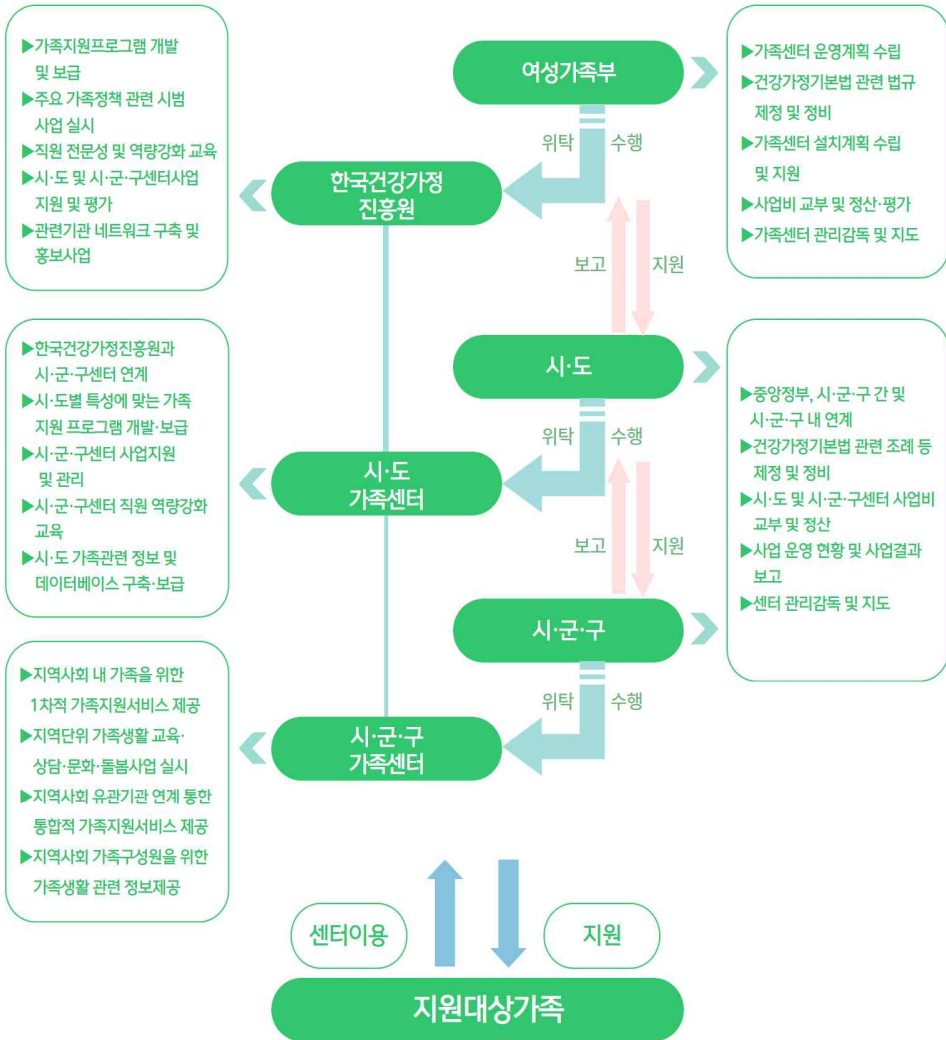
여성가족부

▶가족센터 운영계획 수립
▶건강가정기본법 관련 법규 제정 및 정비
▶가족센터 설치계획 수립 및 지원
▶사업비 교부 및 정산·평가
▶가족센터 관리감독 및 지도

위탁 수행

한국건강가정 진흥원

▶가족지원프로그램 개발 및 보급
▶주요 가족정책 관련 시범 사업 실시
▶직원 전문성 및 역량강화 교육
▶시·도 및 시·군·구센터사업 지원 및 평가
▶관련기관 네트워크 구축 및 홍보사업

보고 지원

시·도

▶중앙정부, 시·군·구 간 및 시·군·구 내 연계
▶건강가정기본법 관련 조례 등 제정 및 정비
▶시·도 및 시·군·구센터 사업비 교부 및 정산
▶사업 운영 현황 및 사업결과 보고
▶센터 관리감독 및 지도

위탁 수행

시·도 가족센터

▶한국건강가정진흥원과 시·군·구센터 연계
▶시·도별 특성에 맞는 가족 지원 프로그램 개발·보급
▶시·군·구센터 사업지원 및 관리
▶시·군·구센터 직원 역량강화 교육
▶시·도 가족관련 정보 및 데이터베이스 구축·보급

보고 지원

시·군·구

위탁 수행

시·군·구 가족센터

▶지역사회 내 가족을 위한 1차적 가족지원서비스 제공
▶지역단위 가족생활 교육·상담·문화·돌봄사업 실시
▶지역사회 유관기관 연계 통한 통합적 가족지원서비스 제공
▶지역사회 가족구성원을 위한 가족생활 관련 정보제공

센터이용 지원

지원대상가족